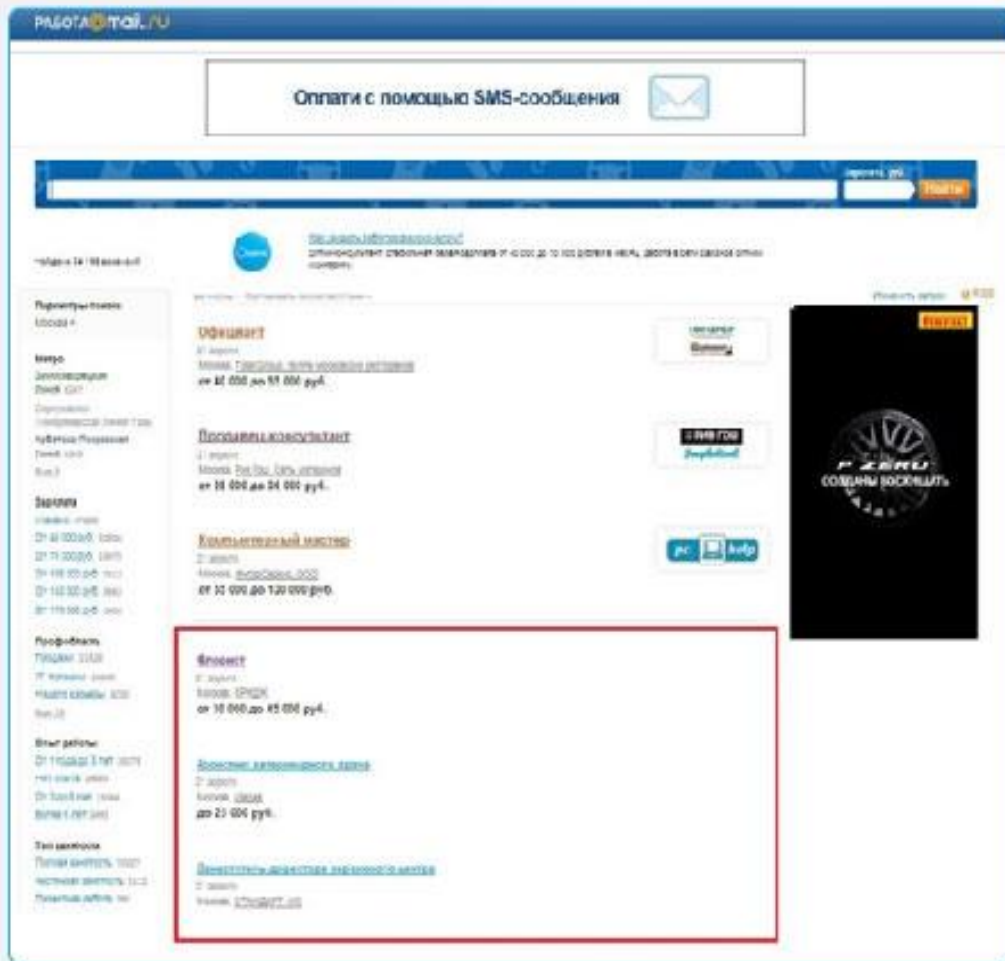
РАБОТА@mail.ru

Оплати с помощью SMS-сообщения

Найти

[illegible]

Параметры поиска
Москва

Метро
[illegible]

Зарплата
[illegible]
От 40 000 руб.
От 70 000 руб.
От 100 000 руб.
От 140 000 руб.
От 170 000 руб.

Профобласть
Продажи
IT, Интернет
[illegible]

Опыт работы
От 1 года до 3 лет
Нет опыта
От 3 до 6 лет
Более 6 лет

Тип занятости
Полная занятость
Частичная занятость
Проектная работа

Официант
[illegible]
Москва, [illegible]
от 40 000 до 55 000 руб.

Продавец-консультант
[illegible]
Москва, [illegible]
от 30 000 до 34 000 руб.

Компьютерный мастер
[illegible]
Москва, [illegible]
от 30 000 до 120 000 руб.

Флорист
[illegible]
Москва, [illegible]
от 30 000 до 45 000 руб.

Директор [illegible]
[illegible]
Москва, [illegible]
до 25 000 руб.

Заместитель директора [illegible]
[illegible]
Москва, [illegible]

P ZERO
СОЗДАНЫ ВОСХИЩАТЬ
PIRELLI